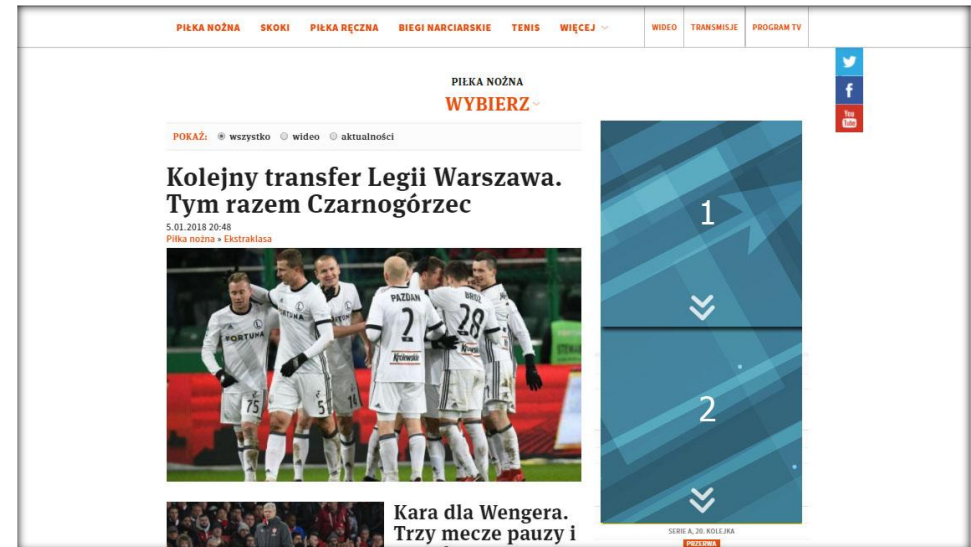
PIŁKA NOŻNA SKOKI PIŁKA RĘCZNA BIEGI NARCIARSKIE TENIS WIĘCEJ WIDEO TRANSMISJE PROGRAM TV

PIŁKA NOŻNA
WYBIERZ

POKAŻ: wszystko wideo aktualności

Kolejny transfer Legii Warszawa. Tym razem Czarnogórzec

5.01.2018 20:48
Piłka nożna » Ekstraklasa

FORTUNA PAZDAN 2 28 BROŻ 75 5 14 Królewski

Kara dla Wengera. Trzy mecze pauzy i

1

2

SERIE A, 20. KOLEJKA
PRZERWA

You Tube